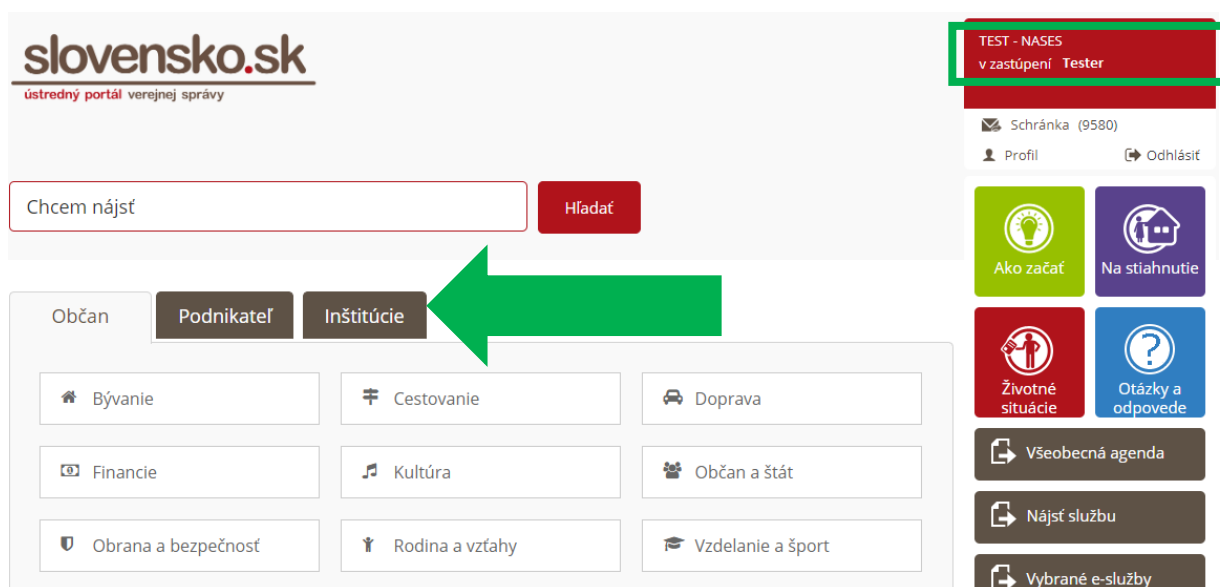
slovensko.sk
ústredný portál verejnej správy

TEST - NASES
v zastúpení Tester

Schránka (9580)
Profil
Odhlásiť

Chcem nájsť
Hľadať

Ako začať
Na stiahnutie
Životné situácie
Otázky a odpovede
Všeobecná agenda
Nájsť službu
Vybrané e-služby

Občan
Podnikateľ
Inštitúcie

Bývanie
Cestovanie
Doprava
Financie
Kultúra
Občan a štát
Obrana a bezpečnosť
Rodina a vzťahy
Vzdelanie a šport